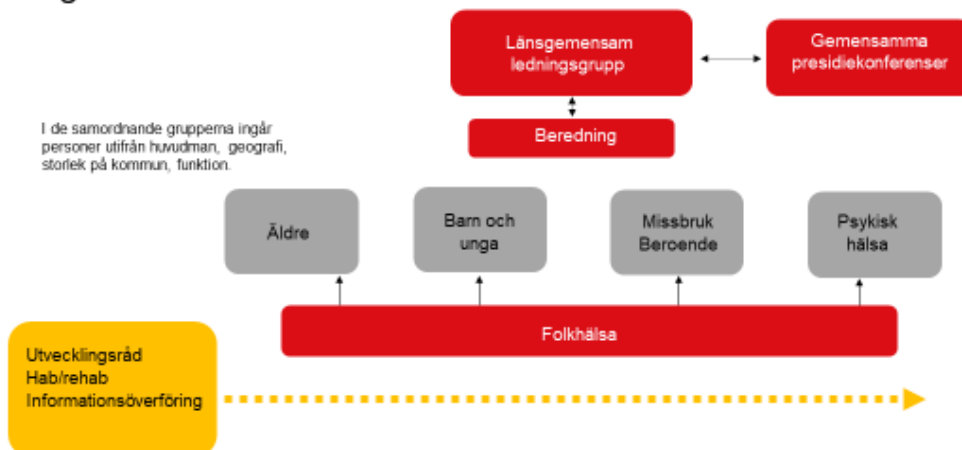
Länsgemensam ledningsgrupp

Gemensamma presidiekonferenser

Beredning

I de samordnande grupperna ingår personer utifrån huvudman, geografi, storlek på kommun, funktion.

Äldre

Barn och unga

Missbruk Beroende

Psykisk hälsa

Folkhälsa

Utvecklingsråd
Hab/rehab
Informationsöverföring